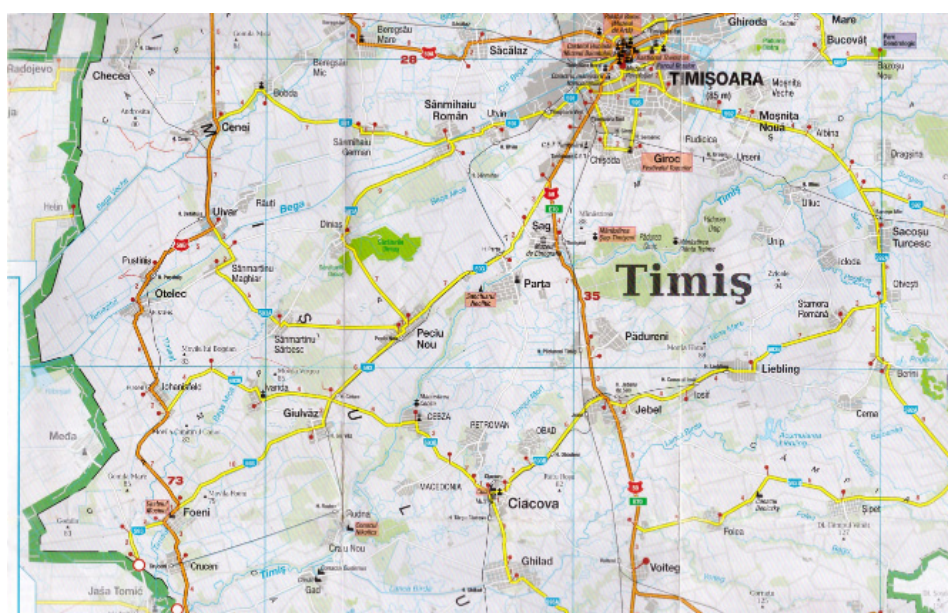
Ghiroda
Mare
Bucovăț
Beregsău Mare
Săcălaz
28
Radojevo
Checea
Beregsău Mic
TIMIȘOARA
(85 m)
Moșnița Veche
Moșnița Nouă
Bazoșu Nou
Bobda
Sânmihaiu Român
Utvin
Cenei
Sânmihaiu German
Rudicica
Urseni
Albina
Chișoda
Giroc
Dragșina
Timiș
Uliuc
Heliu
Bega
Răuti
Uivar
Dinias
Bega
Șag
Sacoșu Turcesc
Unip
Pustiniș
Otelec
Sânmartinu Maghiar
Parta
Timiș
Icloda
Otvești
35
Zolt
Sânmartinu Sârbesc
Peciu Nou
Stamora Română
Pădureni
Liebling
Jebel
Iohanisfeld
Ivanda
Giulvăz
Cebza
Izvin
Bazoș
Meda
Obad
Cerna
73
Macedonia
Ciacova
Foeni
Petroman
Șipet
Folea
Cruceni
Ghilad
Voiteg
Jaša Tomić
Gad
Timiș
Cralu Nou